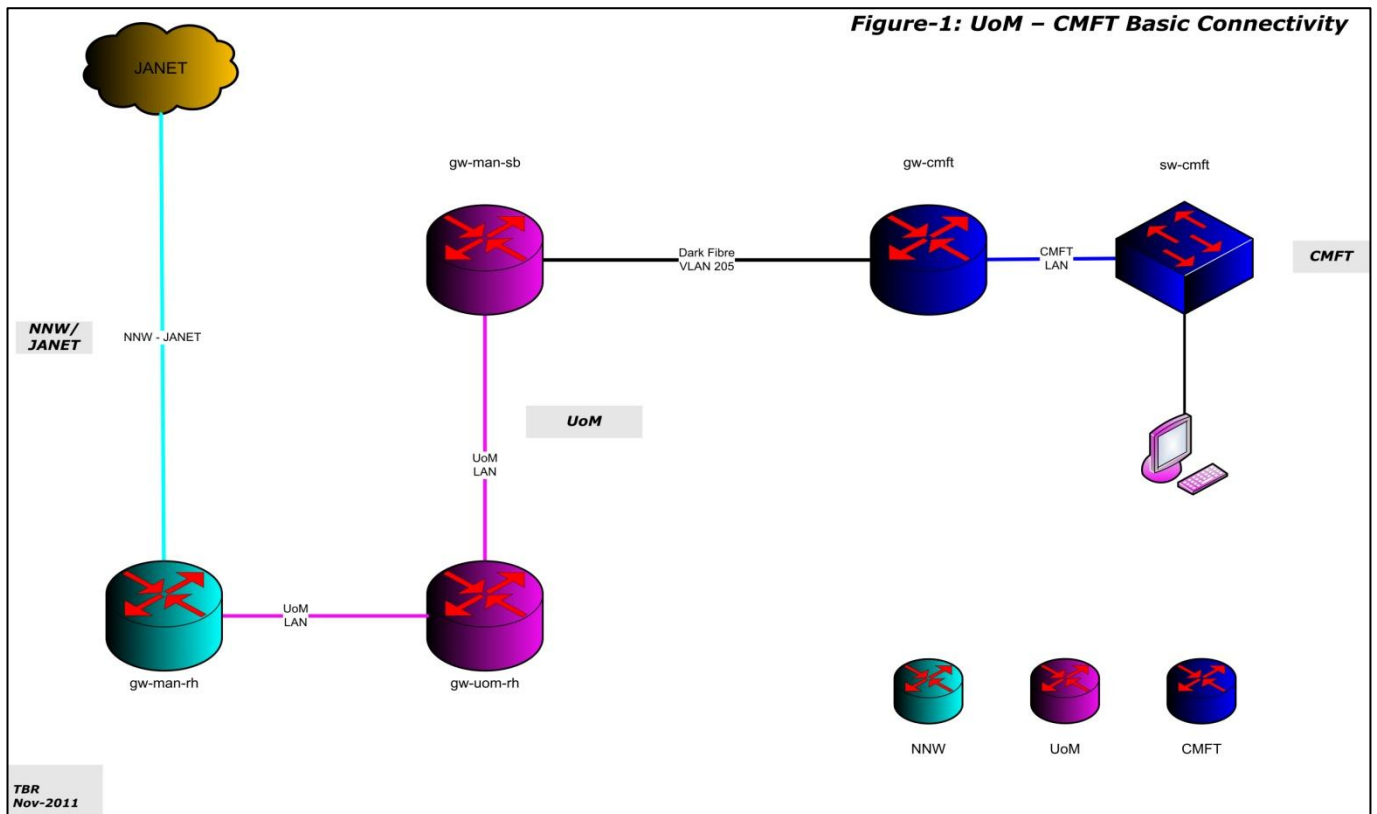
Figure-1: UoM – CMFT Basic Connectivity

JANET

gw-man-sb

gw-cmft

sw-cmft

Dark Fibre
VLAN 205

CMFT
LAN

CMFT

NNW/
JANET

NNW - JANET

UoM

UoM
LAN

UoM
LAN

gw-man-rh

gw-uom-rh

NNW

UoM

CMFT

TBR
Nov-2011